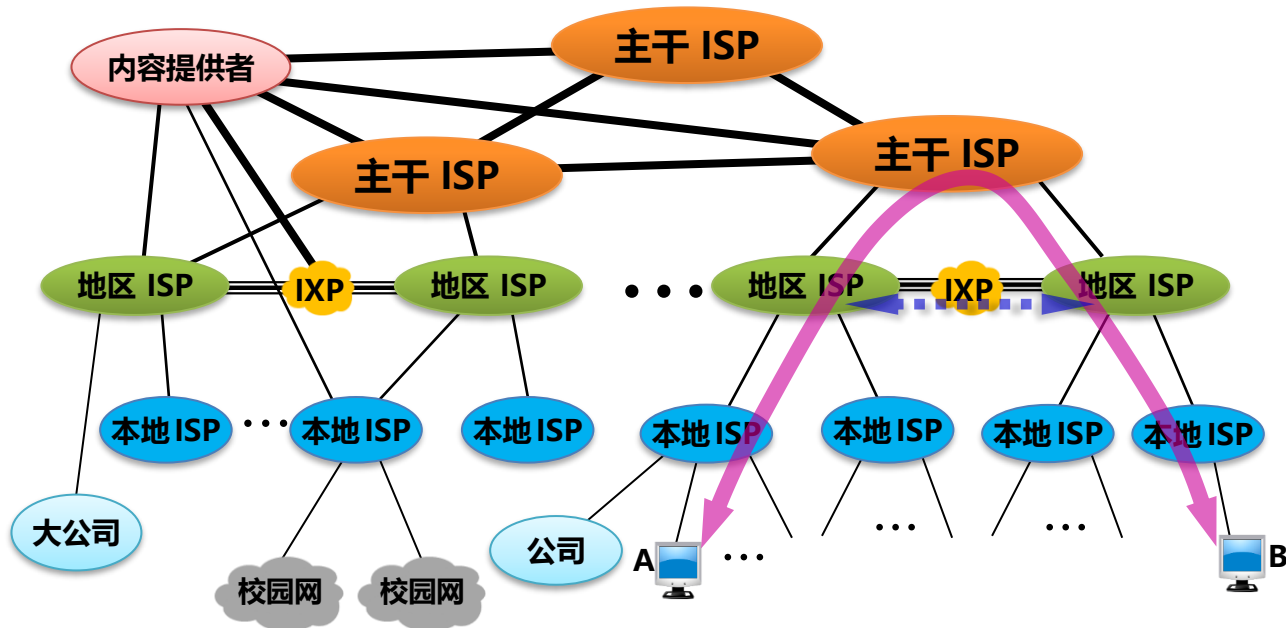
内容提供者

主干 ISP

主干 ISP

主干 ISP

地区 ISP

IXP

地区 ISP

• • •

地区 ISP

IXP

地区 ISP

本地ISP

• • •

本地ISP

本地ISP

本地ISP

本地ISP

本地ISP

本地ISP

大公司

校园网

校园网

公司

A

• • •

• • •

• • •

B